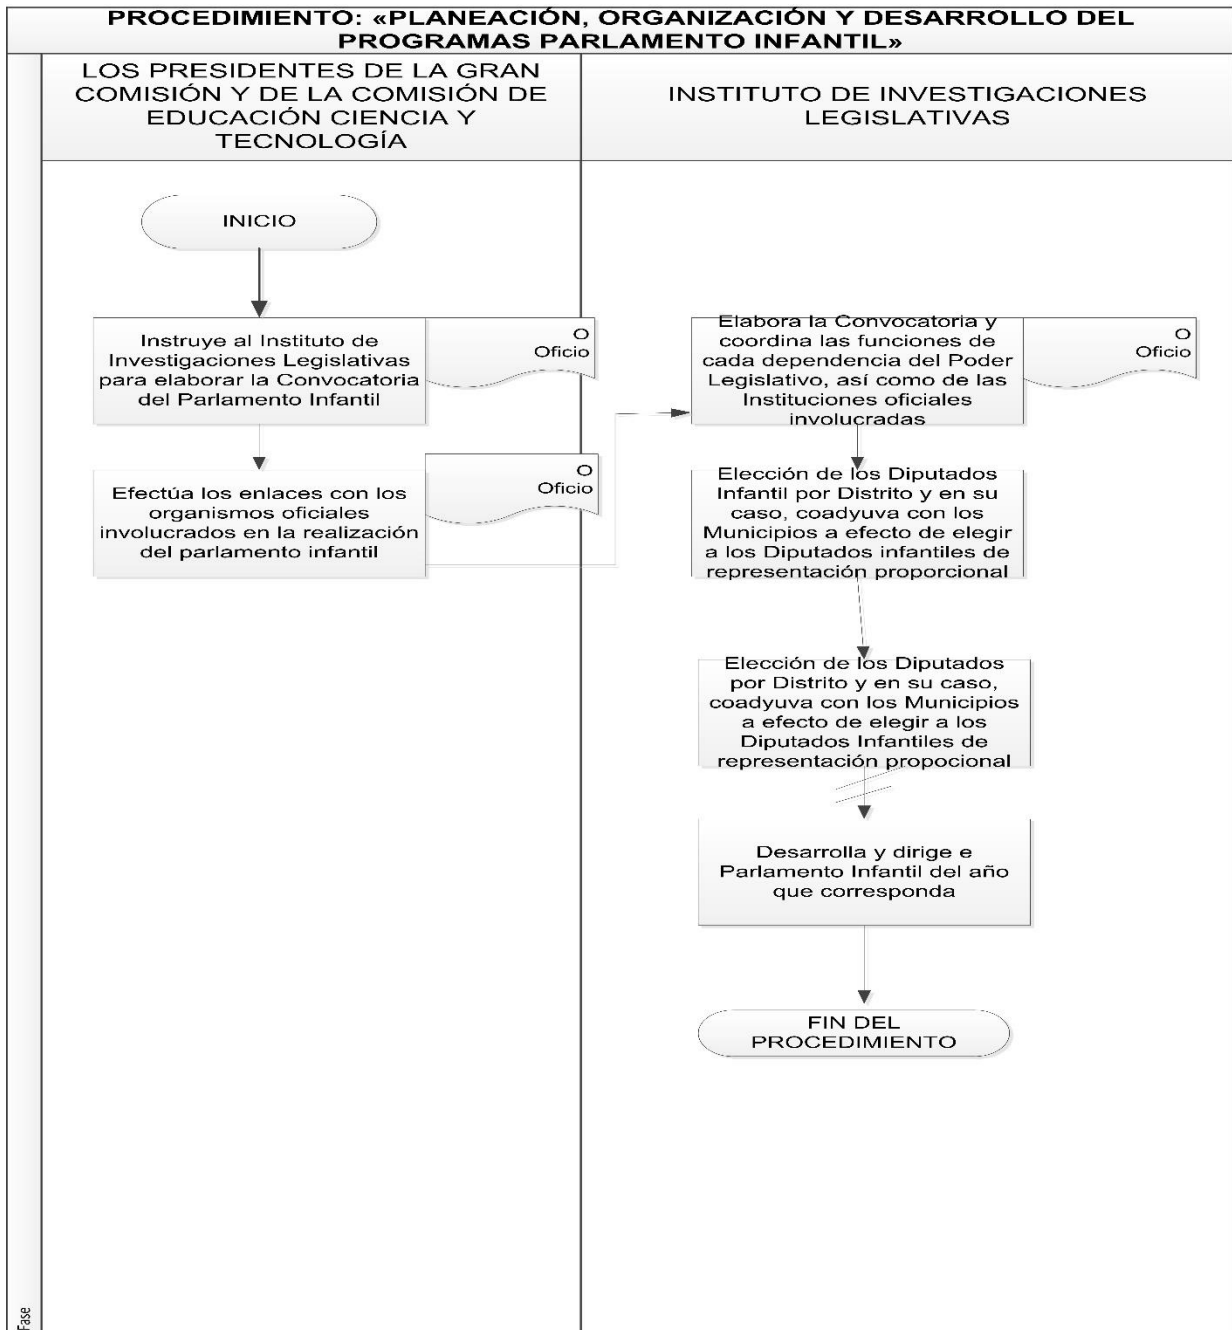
PROCEDIMIENTO: «PLANEACIÓN, ORGANIZACIÓN Y DESARROLLO DEL PROGRAMAS PARLAMENTO INFANTIL»

LOS PRESIDENTES DE LA GRAN COMISIÓN Y DE LA COMISIÓN DE EDUCACIÓN CIENCIA Y TECNOLOGÍA

INSTITUTO DE INVESTIGACIONES LEGISLATIVAS

INICIO

Instruye al Instituto de Investigaciones Legislativas para elaborar la Convocatoria del Parlamento Infantil

O
Oficio

Efectúa los enlaces con los organismos oficiales involucrados en la realización del parlamento infantil

O
Oficio

Elabora la Convocatoria y coordina las funciones de cada dependencia del Poder Legislativo, así como de las Instituciones oficiales involucradas

O
Oficio

Elección de los Diputados Infantil por Distrito y en su caso, coadyuva con los Municipios a efecto de elegir a los Diputados infantiles de representación proporcional

Elección de los Diputados por Distrito y en su caso, coadyuva con los Municipios a efecto de elegir a los Diputados Infantiles de representación propocional

Desarrolla y dirige e Parlamento Infantil del año que corresponda

FIN DEL PROCEDIMIENTO

Fase